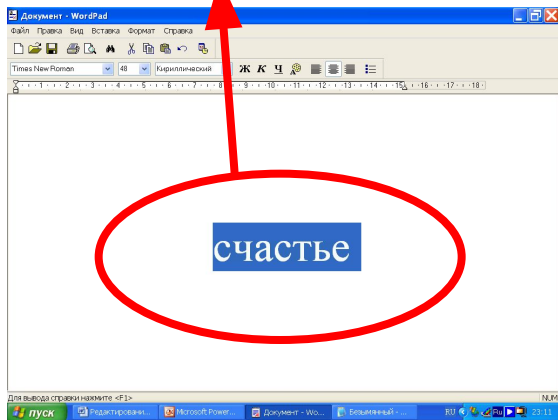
Документ - WordPad

Файл Правка Вид Вставка Формат Справка

Times New Roman 48 Кириллический Ж К Ч

· 1 · 2 · 3 · 4 · 5 · 6 · 7 · 8 · 9 · 10 · 11 · 12 · 13 · 14 · 15 · 16 · 17 · 18

счастье

Для вывода справки нажмите <F1>

NUM

пуск Редактировани... Microsoft Power... Документ - Wo... Безымянный - ...

RU Ru 23:11